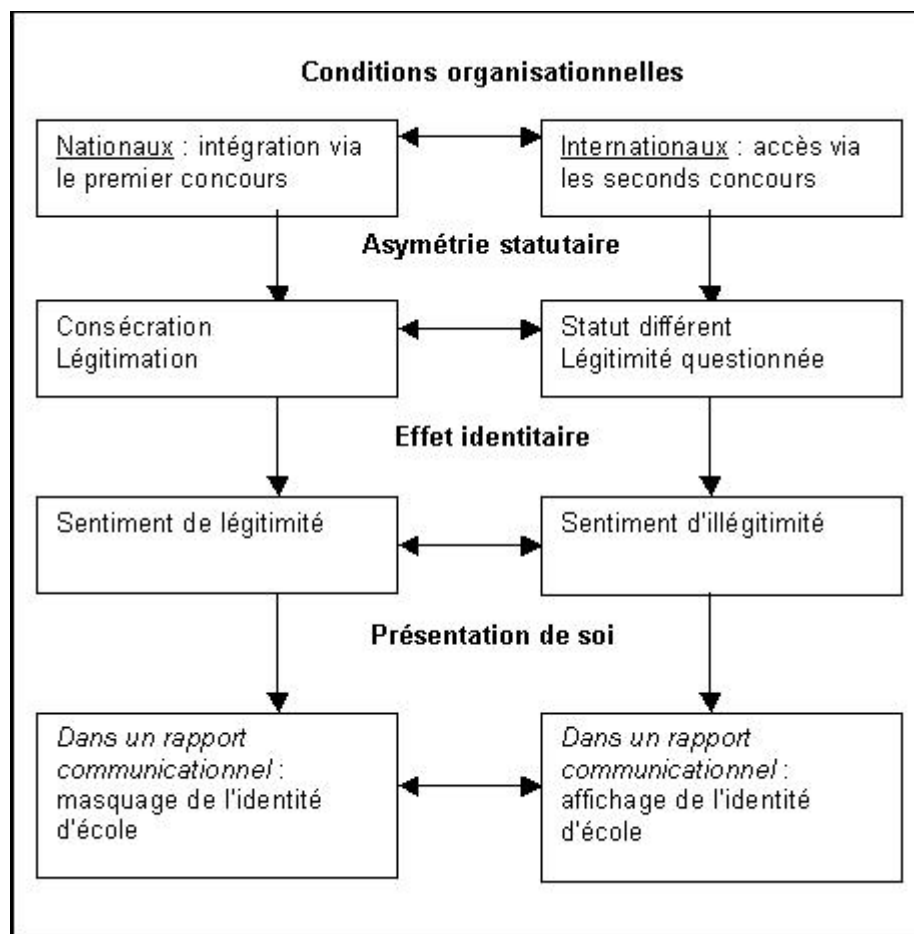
Conditions organisationnelles

Nationaux : intégration via le premier concours

Internationaux : accès via les seconds concours

Asymétrie statutaire

Consécration
Légitimation

Statut différent
Légitimité questionnée

Effet identitaire

Sentiment de légitimité

Sentiment d'illégitimité

Présentation de soi

Dans un rapport communicationnel : masquage de l'identité d'école

Dans un rapport communicationnel : affichage de l'identité d'école